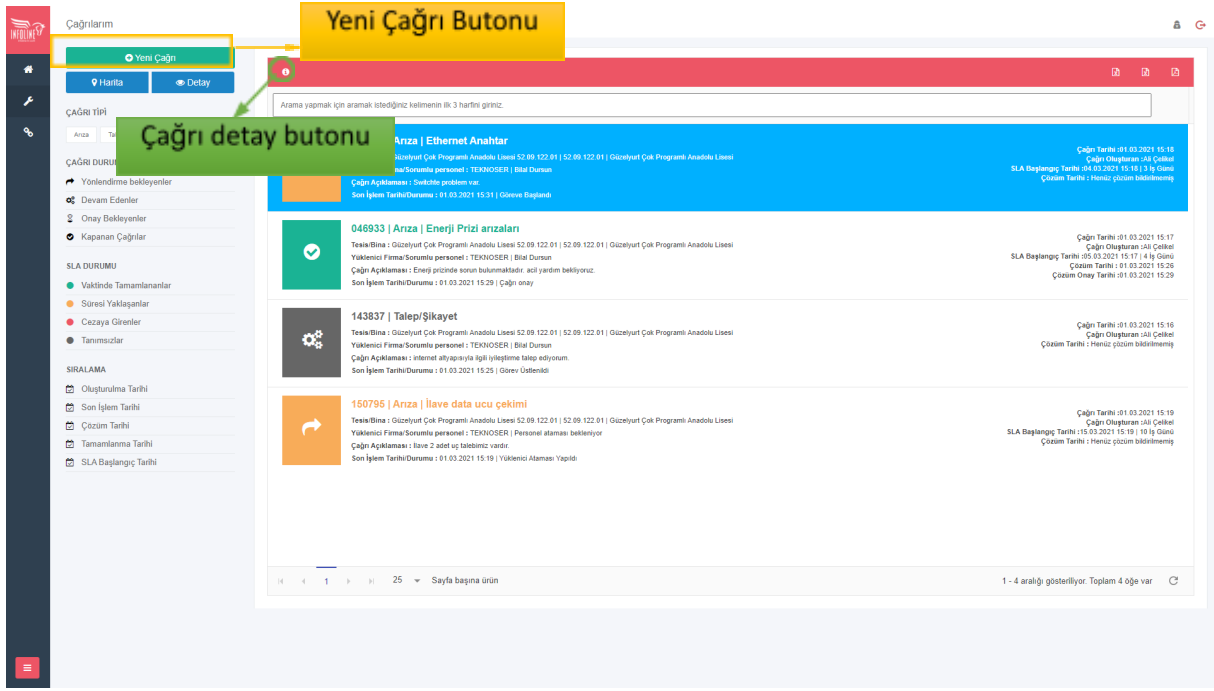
INFOLINE

Çağrılarım

Yeni Çağrı Butonu

Yeni Çağrı

Harita

Detay

Çağrı detay butonu

ÇAĞRI TİPİ

Arıza

Ta

ÇAĞRI DURUM

Yönlendirme bekleyenler

Devam Edenler

Onay Bekleyenler

Kapanan Çağrılar

SLA DURUMU

Vaktinde Tamamlananlar

Süresi Yaklaşanlar

Cezaya Girenler

Tanımsızlar

SIRALAMA

Oluşturulma Tarihi

Son İşlem Tarihi

Çözüm Tarihi

Tamamlanma Tarihi

SLA Başlangıç Tarihi

Arama yapmak için aramak istediğiniz kelimenin ilk 3 harfini giriniz.

Arıza | Ethernet Anahtar

Güzelyurt Çok Programlı Anadolu Lisesi 52.09.122.01 | 52.09.122.01 | Güzelyurt Çok Programlı Anadolu Lisesi

rma/Sorumlu personel : TEKNOSER | Bilal Dursun

Çağrı Açıklaması : Switchte problem var.

Son İşlem Tarihi/Durumu : 01.03.2021 15:31 | Göreve Başlandı

Çağrı Tarihi :01.03.2021 15:18
Çağrı Oluşturan :Ali Çelikel
SLA Başlangıç Tarihi :04.03.2021 15:18 | 3 İş Günü
Çözüm Tarihi : Henüz çözüm bildirilmemiş

046933 | Arıza | Enerji Prizi arızaları

Tesis/Bina : Güzelyurt Çok Programlı Anadolu Lisesi 52.09.122.01 | 52.09.122.01 | Güzelyurt Çok Programlı Anadolu Lisesi
Yüklenici Firma/Sorumlu personel : TEKNOSER | Bilal Dursun
Çağrı Açıklaması : Enerji prizinde sorun bulunmaktadır. acil yardım bekliyoruz.
Son İşlem Tarihi/Durumu : 01.03.2021 15:29 | Çağrı onay

Çağrı Tarihi :01.03.2021 15:17
Çağrı Oluşturan :Ali Çelikel
SLA Başlangıç Tarihi :05.03.2021 15:17 | 4 İş Günü
Çözüm Tarihi : 01.03.2021 15:26
Çözüm Onay Tarihi :01.03.2021 15:29

143837 | Talep/Şikayet

Tesis/Bina : Güzelyurt Çok Programlı Anadolu Lisesi 52.09.122.01 | 52.09.122.01 | Güzelyurt Çok Programlı Anadolu Lisesi
Yüklenici Firma/Sorumlu personel : TEKNOSER | Bilal Dursun
Çağrı Açıklaması : internet altyapısıyla ilgili iyileştirme talep ediyorum.
Son İşlem Tarihi/Durumu : 01.03.2021 15:25 | Görev Üstlenildi

Çağrı Tarihi :01.03.2021 15:16
Çağrı Oluşturan :Ali Çelikel
Çözüm Tarihi : Henüz çözüm bildirilmemiş

150795 | Arıza | İlave data ucu çekimi

Tesis/Bina : Güzelyurt Çok Programlı Anadolu Lisesi 52.09.122.01 | 52.09.122.01 | Güzelyurt Çok Programlı Anadolu Lisesi
Yüklenici Firma/Sorumlu personel : TEKNOSER | Personel ataması bekleniyor
Çağrı Açıklaması : İlave 2 adet uç talebimiz vardır.
Son İşlem Tarihi/Durumu : 01.03.2021 15:19 | Yüklenici Ataması Yapıldı

Çağrı Tarihi :01.03.2021 15:19
Çağrı Oluşturan :Ali Çelikel
SLA Başlangıç Tarihi :15.03.2021 15:19 | 10 İş Günü
Çözüm Tarihi : Henüz çözüm bildirilmemiş

1 25 Sayfa başına ürün

1 - 4 aralığı gösteriliyor. Toplam 4 öğe var